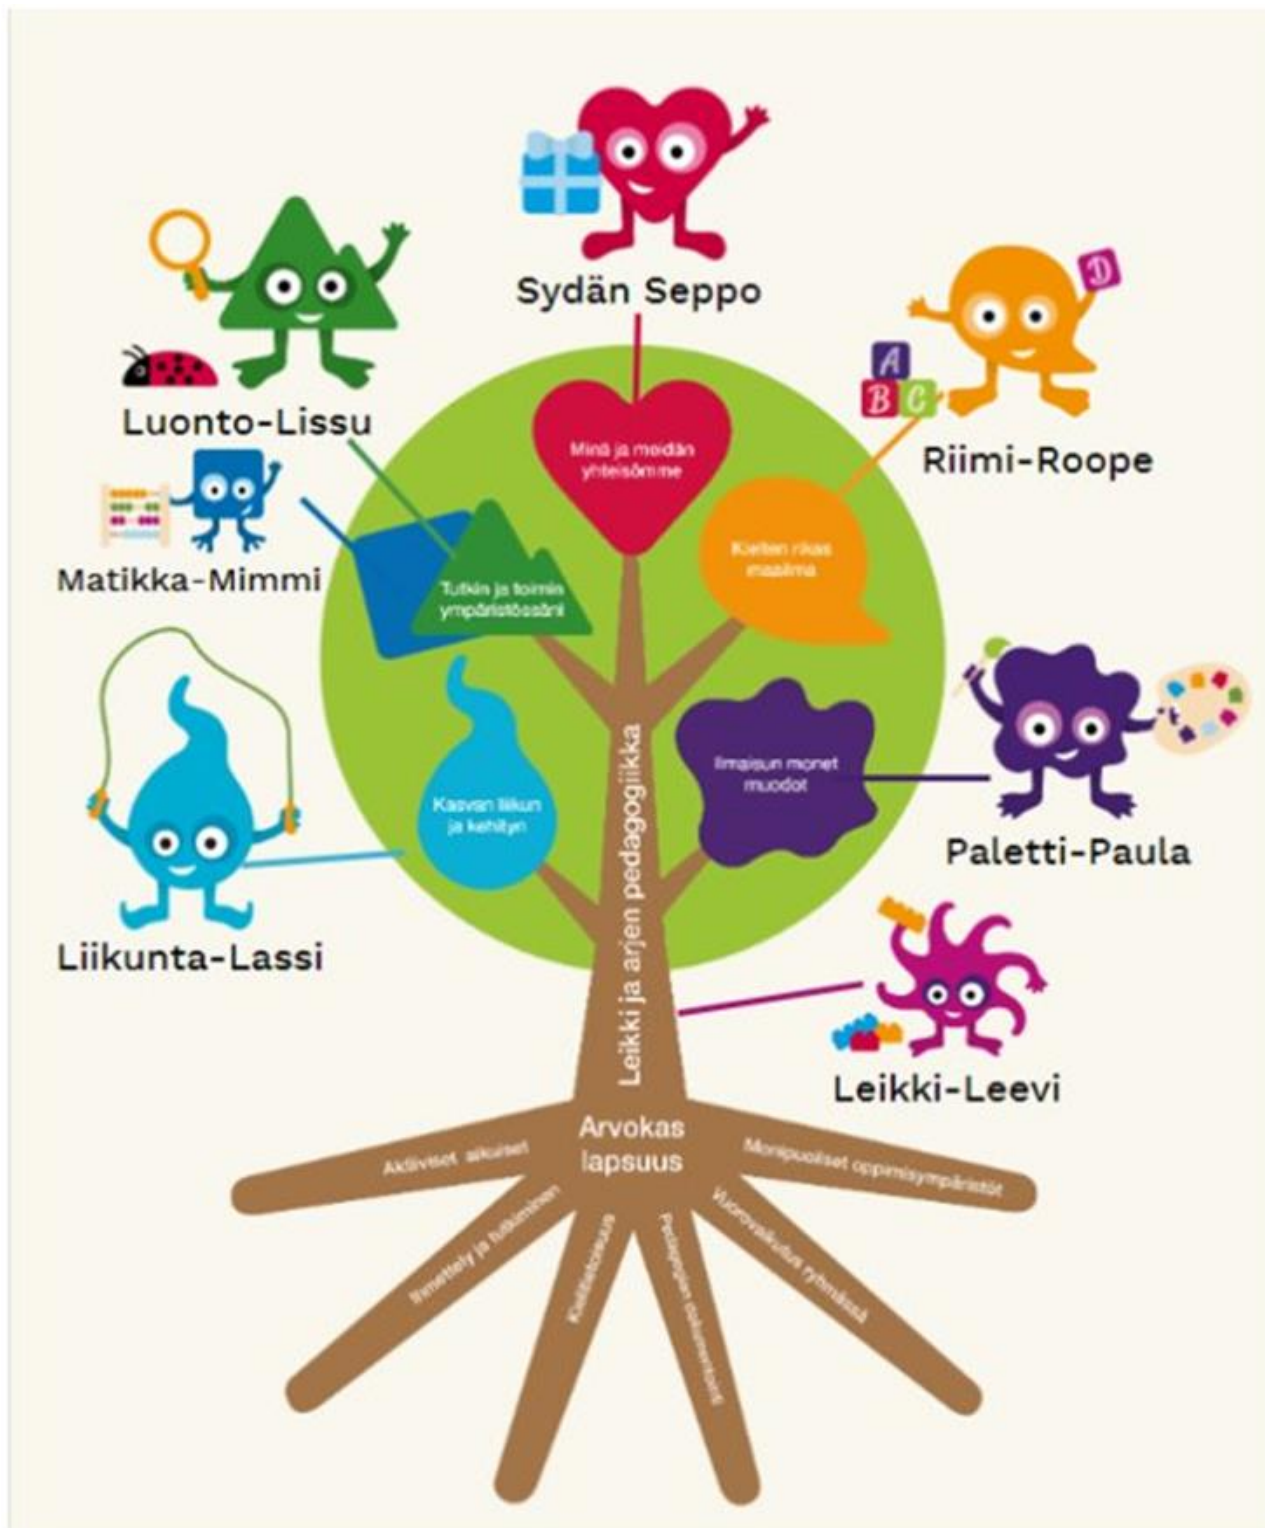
Sydän Seppo

Luonto-Lissu

Riimi-Roope

Matikka-Mimmi

Minä ja meidän yhteisömme

Kielten rikas maailma

Tutkin ja toimin ympäristössäni

Ilmaisun monet muodot

Kasvan liikun ja kehityn

Paletti-Paula

Liikunta-Lassi

Leikki ja arjen pedagogiikka

Leikki-Leevi

Arvokas lapsuus

Aktiiviset aikuiset

Monipuoliset oppimisympäristöt

Ihmettely ja tutkiminen

Kielitietoisuus

Pedagoginen dokumentointi

Vuorovaikutus ryhmässä